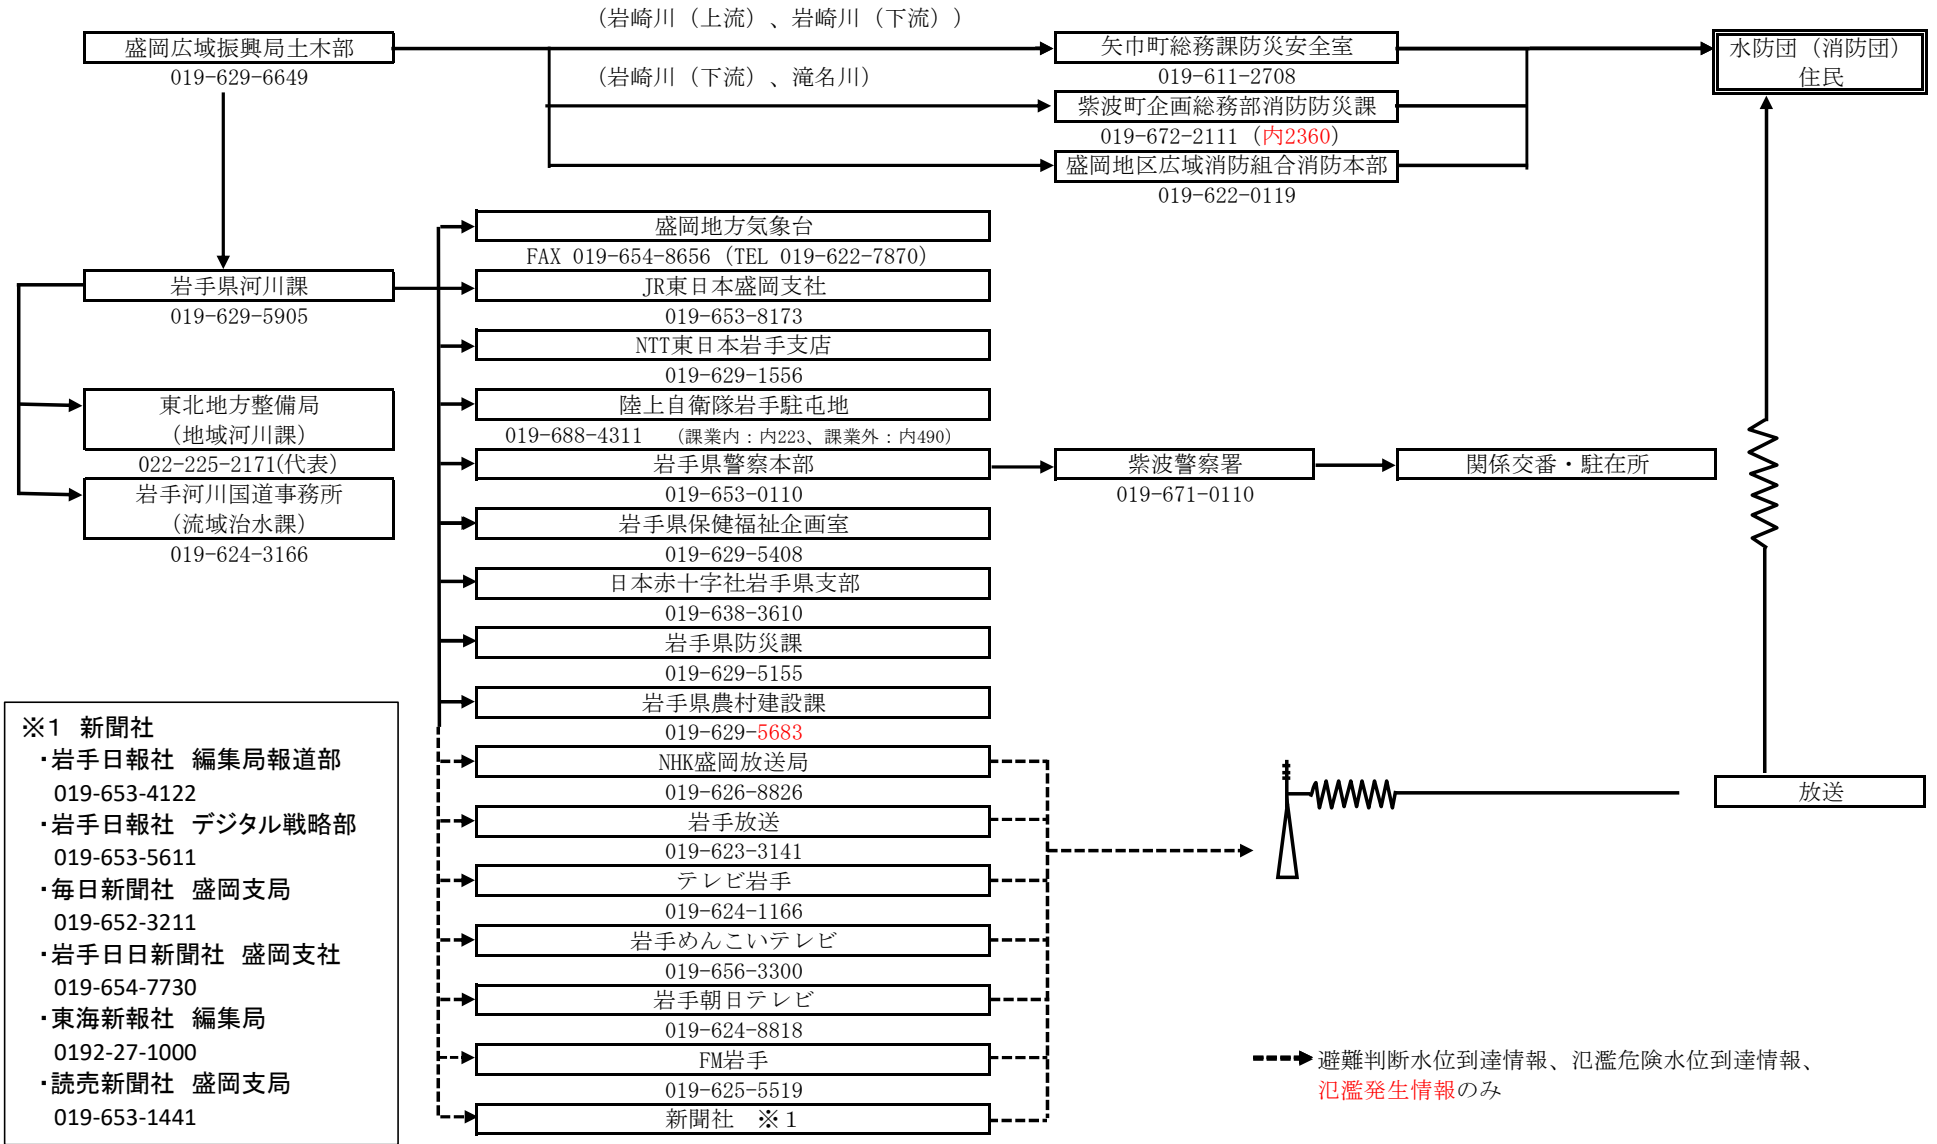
（岩崎川（上流）、岩崎川（下流））

盛岡広域振興局土木部
019-629-6649

矢巾町総務課防災安全室
019-611-2708

水防団（消防団）
住民

（岩崎川（下流）、滝名川）

紫波町企画総務部消防防災課
019-672-2111（内2360）

盛岡地区広域消防組合消防本部
019-622-0119

盛岡地方気象台
FAX 019-654-8656（TEL 019-622-7870）

岩手県河川課
019-629-5905

JR東日本盛岡支社
019-653-8173

NTT東日本岩手支店
019-629-1556

東北地方整備局
（地域河川課）
022-225-2171(代表)

陸上自衛隊岩手駐屯地
019-688-4311 （課業内：内223、課業外：内490）

岩手河川国道事務所
（流域治水課）
019-624-3166

岩手県警察本部
019-653-0110

紫波警察署
019-671-0110

関係交番・駐在所

岩手県保健福祉企画室
019-629-5408

日本赤十字社岩手県支部
019-638-3610

岩手県防災課
019-629-5155

岩手県農村建設課
019-629-5683

※1 新聞社
・岩手日報社 編集局報道部
019-653-4122
・岩手日報社 デジタル戦略部
019-653-5611
・毎日新聞社 盛岡支局
019-652-3211
・岩手日日新聞社 盛岡支社
019-654-7730
・東海新報社 編集局
0192-27-1000
・読売新聞社 盛岡支局
019-653-1441

NHK盛岡放送局
019-626-8826

岩手放送
019-623-3141

テレビ岩手
019-624-1166

岩手めんこいテレビ
019-656-3300

岩手朝日テレビ
019-624-8818

FM岩手
019-625-5519

新聞社 ※1

放送

避難判断水位到達情報、氾濫危険水位到達情報、氾濫発生情報のみ